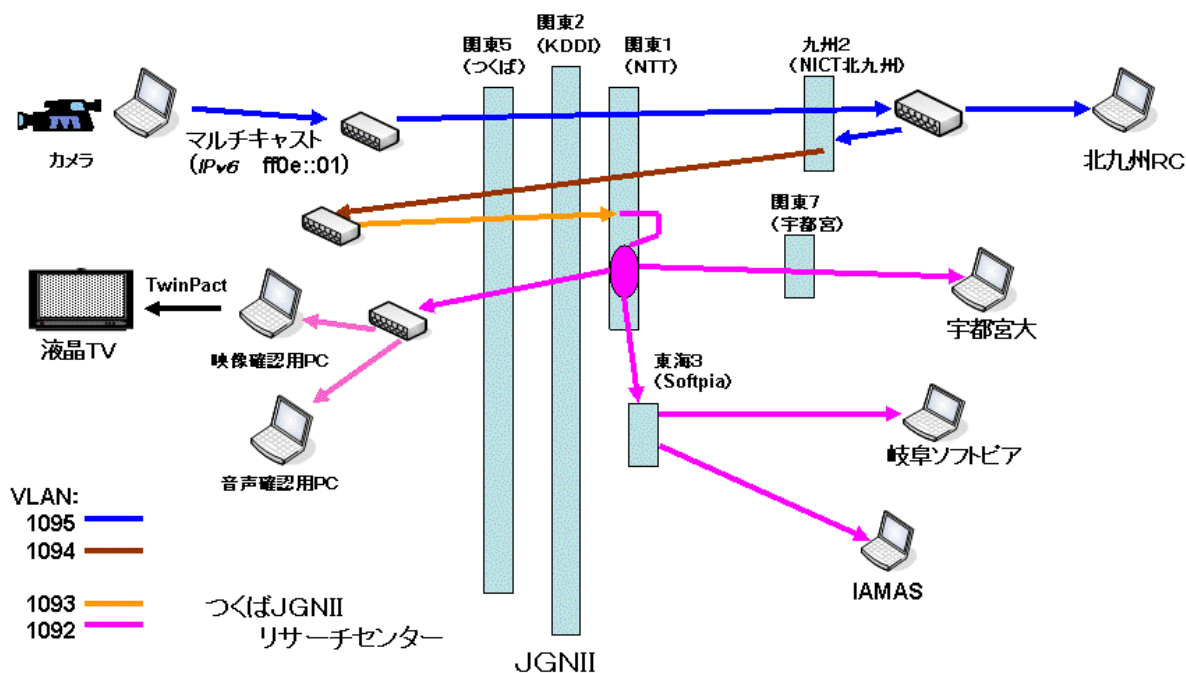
関東5
(つくば)

関東2
(KDDI)

関東1
(NTT)

九州2
(NICT北九州)

カメラ

マルチキャスト
(IPv6 ff0e::01)

北九州RC

関東7
(宇都宮)

TwinPact

液晶TV

映像確認用PC

宇都宮大

東海3
(Softpia)

岐阜ソフトピア

音声確認用PC

VLAN:
1095
1094

1093
1092

つくばJGNII
リサーチセンター

IAMAS

JGNII